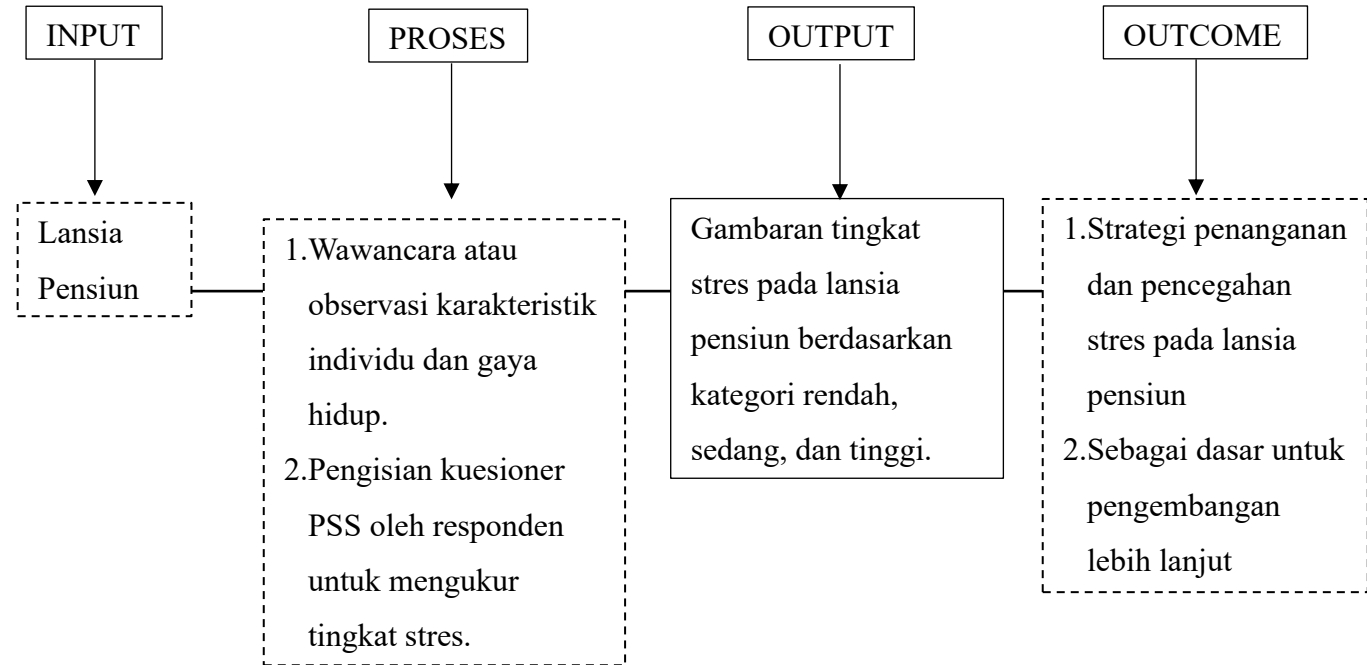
INPUT

Lansia Pensiun

PROSES

1.Wawancara atau observasi karakteristik individu dan gaya hidup.
2.Pengisian kuesioner PSS oleh responden untuk mengukur tingkat stres.

OUTPUT

Gambaran tingkat stres pada lansia pensiun berdasarkan kategori rendah, sedang, dan tinggi.

OUTCOME

1.Strategi penanganan dan pencegahan stres pada lansia pensiun
2.Sebagai dasar untuk pengembangan lebih lanjut